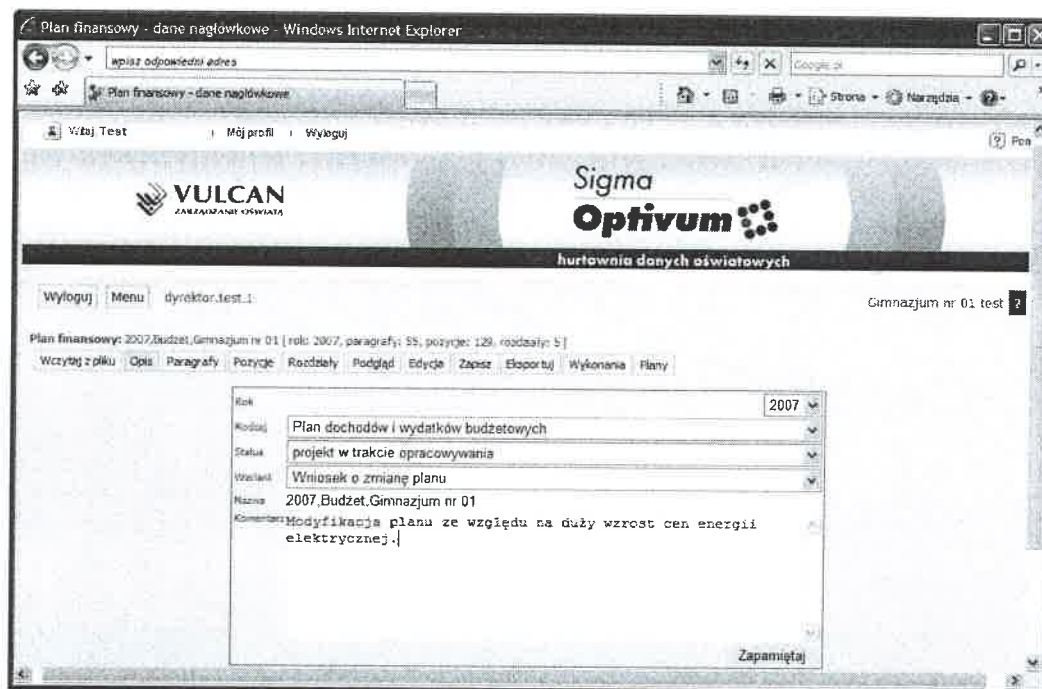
Plan finansowy - dane nagłówkowe - Windows Internet Explorer

wpisz odpowiedni adres

Google

Plan finansowy - dane nagłówkowe

Strona • Narzędzia •

Witaj Test | Mój profil | Wyloguj

Pom

VULCAN
ZARZĄDZANIE OŚWIATĄ

Sigma
Optivum

hurtownia danych oświatowych

Wyloguj Menu dyrektor.test.1

Gimnazjum nr 01 test ?

Plan finansowy: 2007,Budżet,Gimnazjum nr 01 [ rok: 2007, paragrafy: 55, pozycje: 129, rozdziały: 5 ]

Wczytaj z pliku Opis Paragrafy Pozycje Rozdziały Podgląd Edycja Zapisz Eksportuj Wykonania Plany

Rok 2007

Rodzaj Plan dochodów i wydatków budżetowych

Status projekt w trakcie opracowywania

Wariant Wniosek o zmianę planu

Nazwa 2007,Budżet,Gimnazjum nr 01

Komentarz Modyfikacja planu ze względu na duży wzrost cen energii elektrycznej.

Zapamiętaj